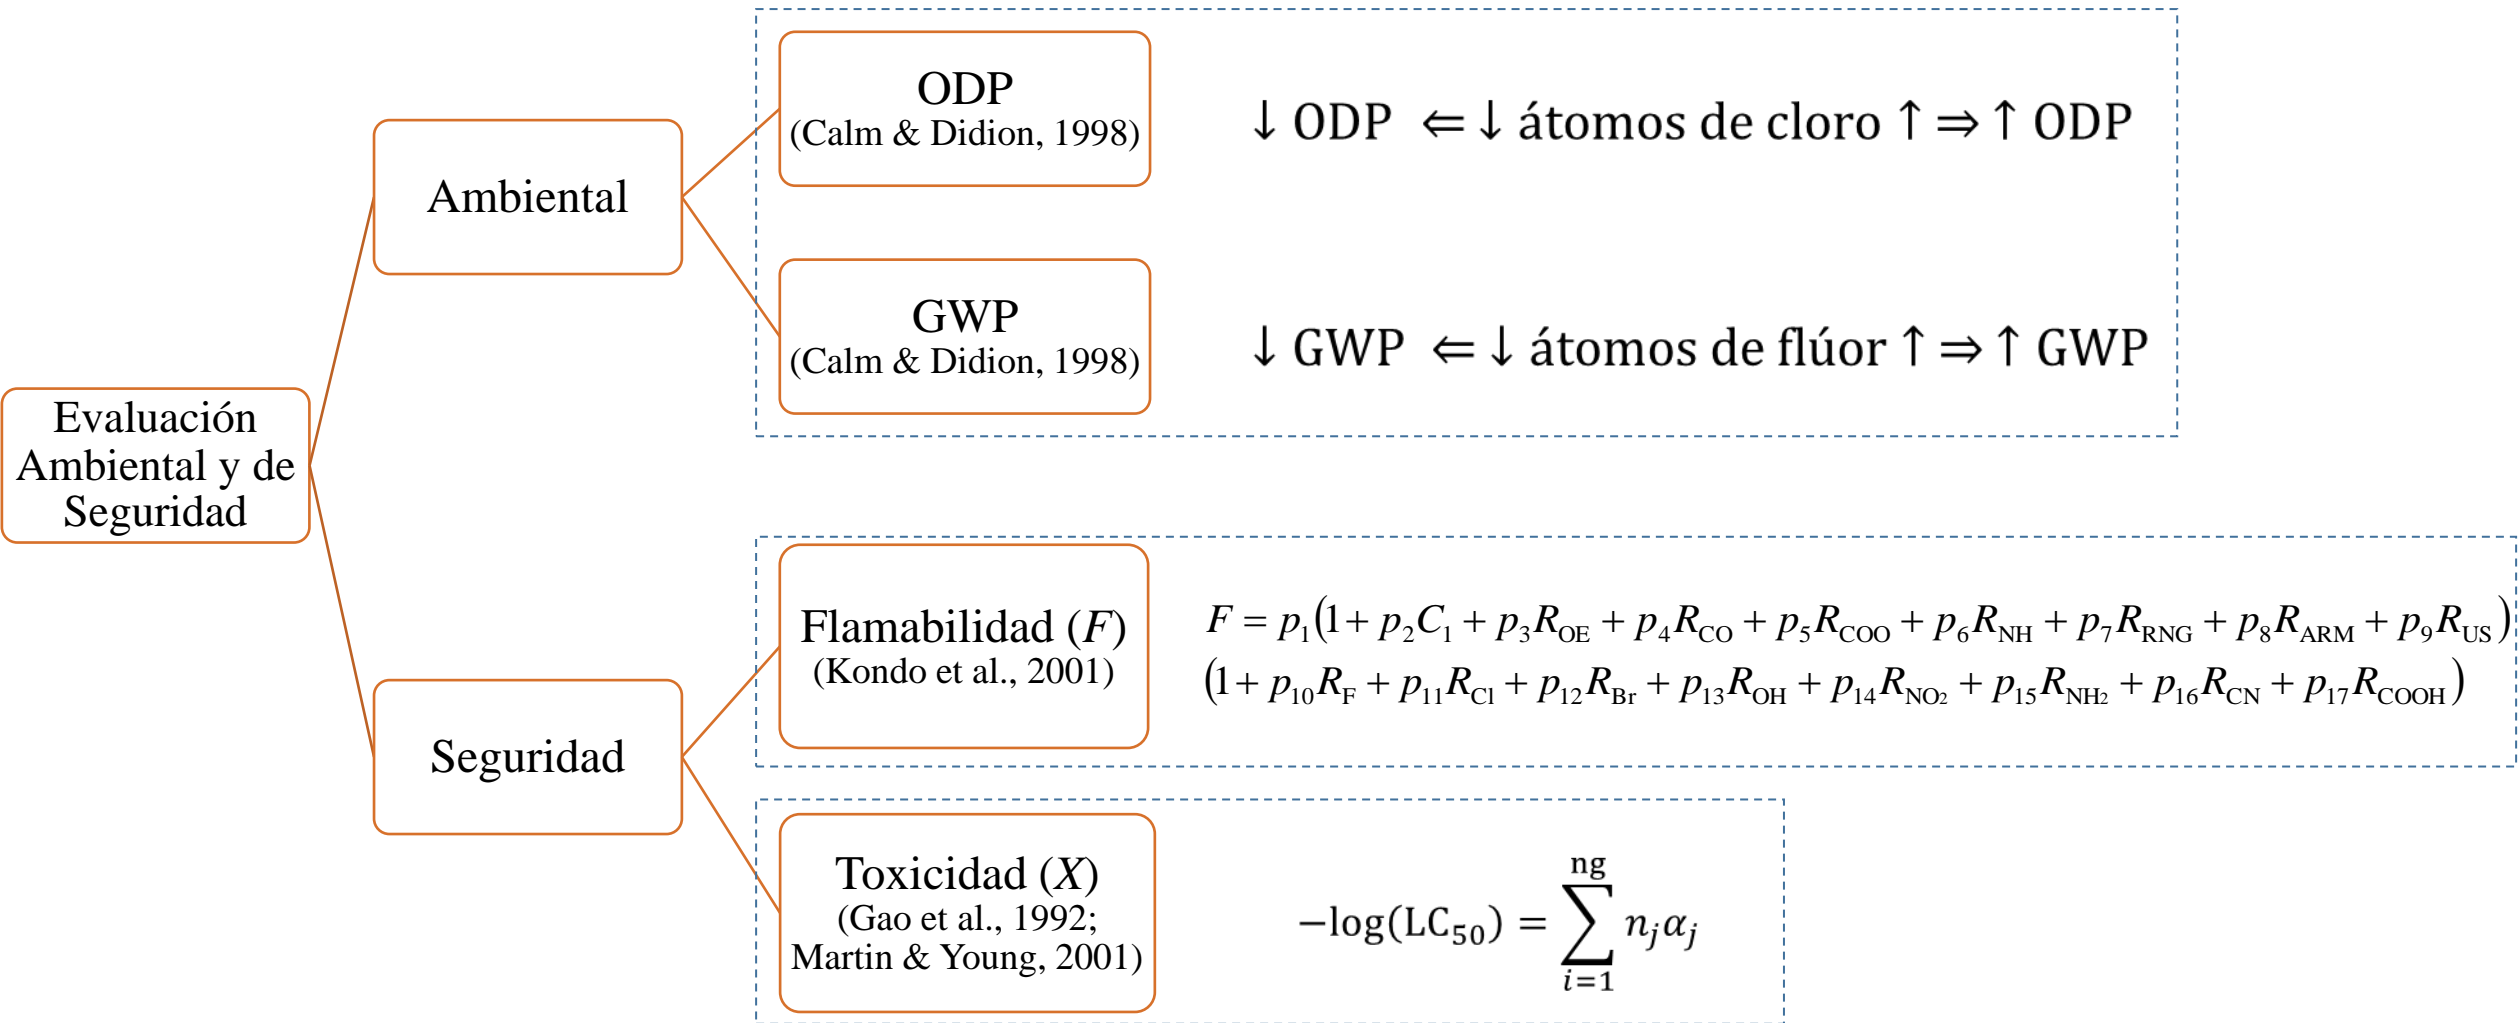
Evaluación Ambiental y de Seguridad

Ambiental

ODP
(Calm & Didion, 1998)

$\downarrow$ ODP $\Leftarrow \downarrow$ átomos de cloro $\uparrow \Rightarrow \uparrow$ ODP

GWP
(Calm & Didion, 1998)

$\downarrow$ GWP $\Leftarrow \downarrow$ átomos de flúor $\uparrow \Rightarrow \uparrow$ GWP

Seguridad

Flamabilidad ($F$)
(Kondo et al., 2001)

$F = p_1(1 + p_2C_1 + p_3R_{OE} + p_4R_{CO} + p_5R_{COO} + p_6R_{NH} + p_7R_{RNG} + p_8R_{ARM} + p_9R_{US})$
$(1 + p_{10}R_F + p_{11}R_{Cl} + p_{12}R_{Br} + p_{13}R_{OH} + p_{14}R_{NO_2} + p_{15}R_{NH_2} + p_{16}R_{CN} + p_{17}R_{COOH})$

Toxicidad ($X$)
(Gao et al., 1992; Martin & Young, 2001)

$-\log(LC_{50}) = \sum_{i=1}^{ng} n_j\alpha_j$